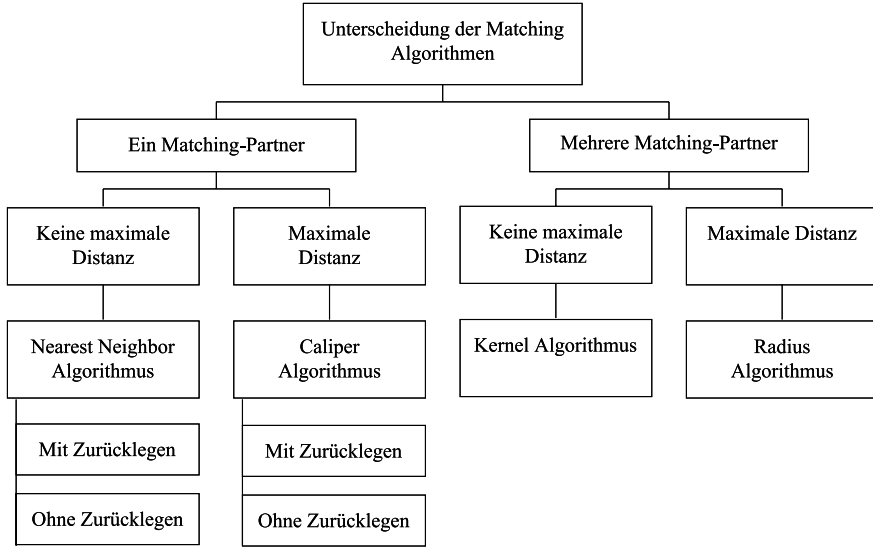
Unterscheidung der Matching Algorithmen

Ein Matching-Partner

Mehrere Matching-Partner

Keine maximale Distanz

Maximale Distanz

Keine maximale Distanz

Maximale Distanz

Nearest Neighbor Algorithmus

Caliper Algorithmus

Kernel Algorithmus

Radius Algorithmus

Mit Zurücklegen

Ohne Zurücklegen

Mit Zurücklegen

Ohne Zurücklegen